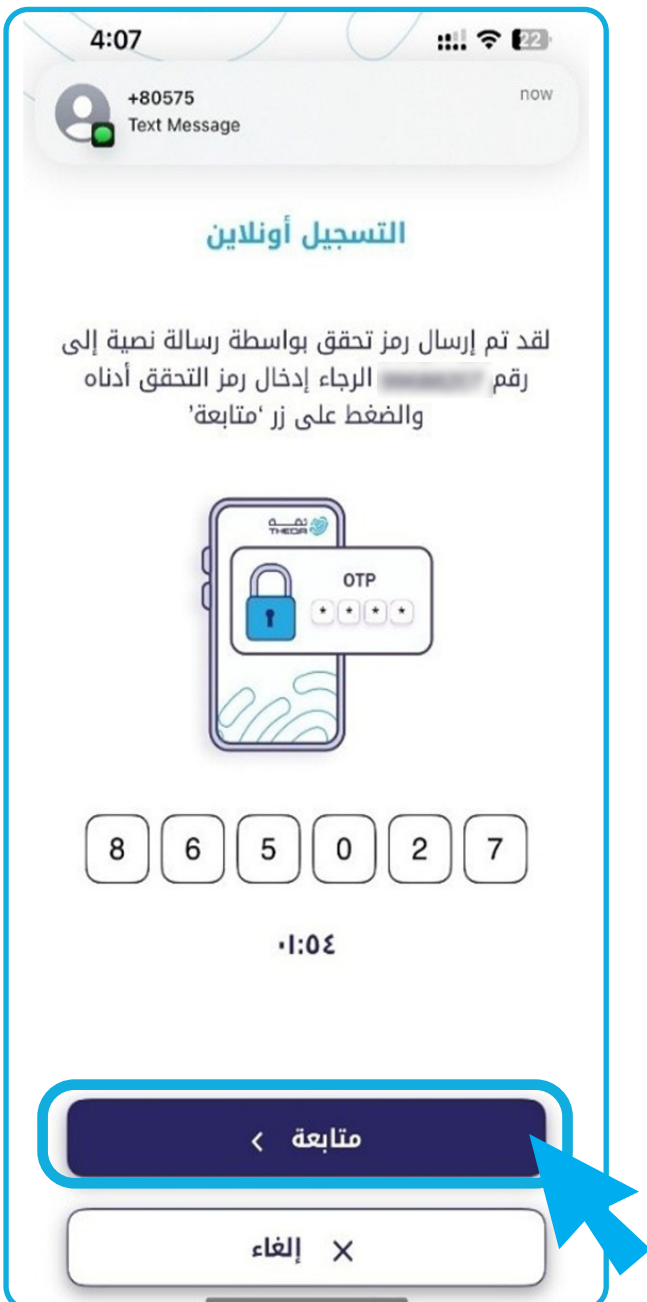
4:07
22

+80575
Text Message
now

التسجيل أونلاين

لقد تم إرسال رمز تحقق بواسطة رسالة نصية إلى رقم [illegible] الرجاء إدخال رمز التحقق أدناه والضغط على زر 'متابعة'

ثقة
THEQA

OTP
* * * *

8 6 5 0 2 7

٠١:٥٤

متابعة

إلغاء